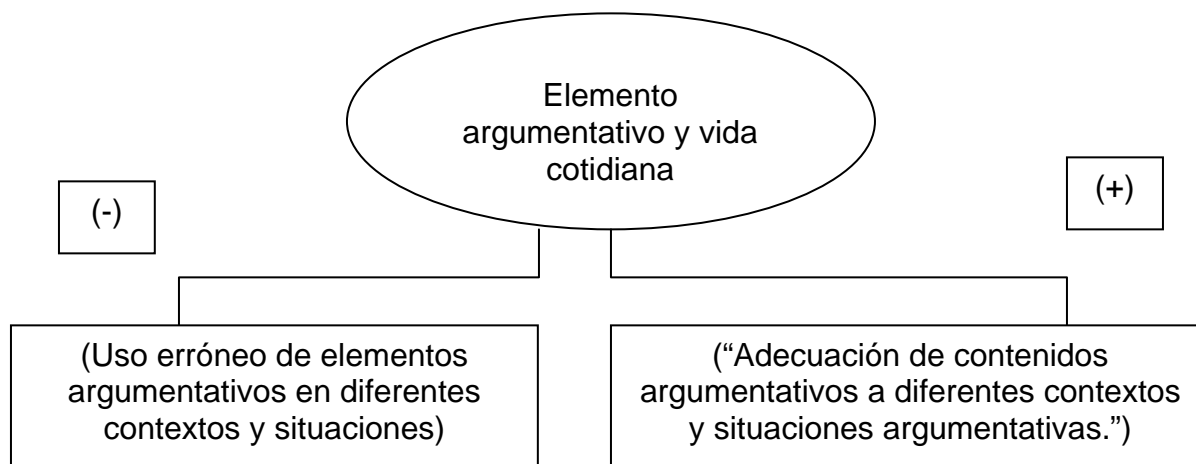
Elemento argumentativo y vida cotidiana

(-)

(+)

(Uso erróneo de elementos argumentativos en diferentes contextos y situaciones)

(“Adecuación de contenidos argumentativos a diferentes contextos y situaciones argumentativas.”)